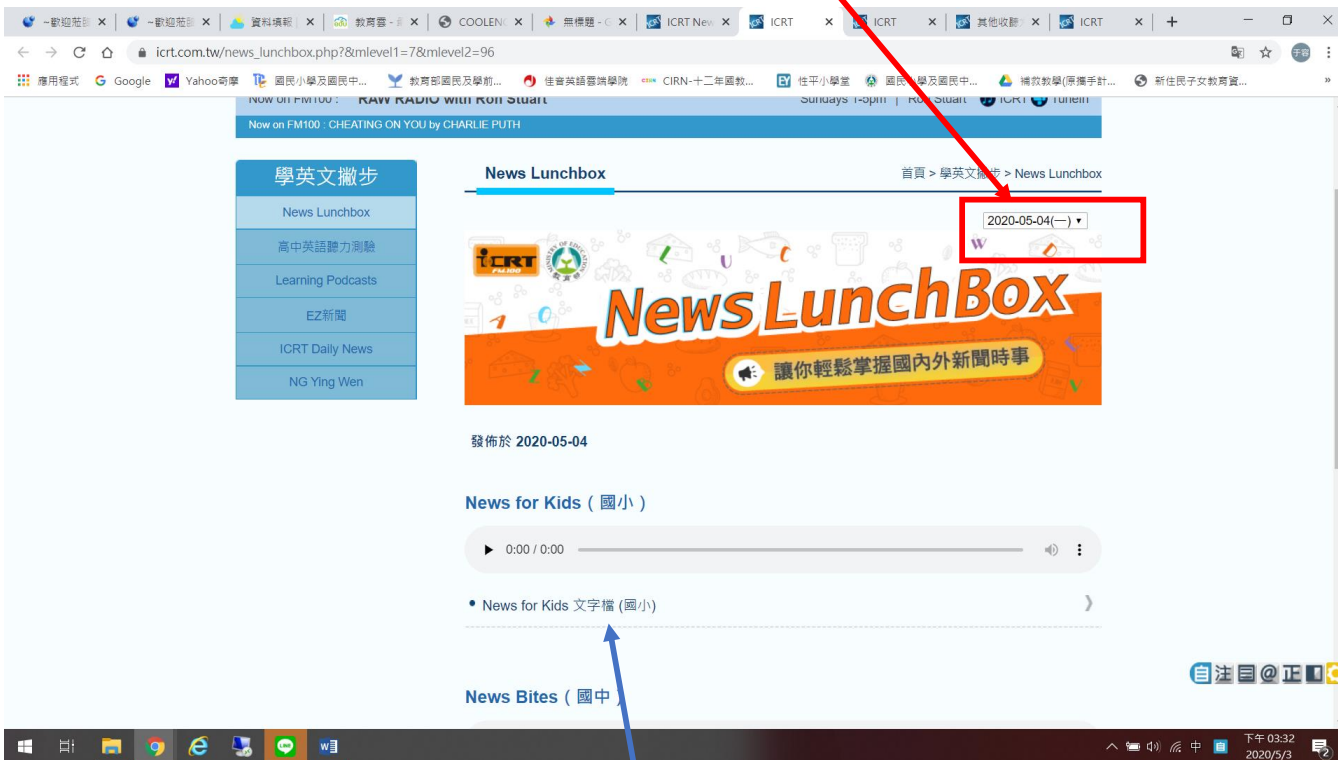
~歡迎蒞臨 × | ~歡迎蒞臨 × | 資料填報 × | 教育雲 - × | COOLENG × | 無標題 - × | ICRT New × | ICRT × | ICRT × | 其他收聽 × | ICRT × | +

icrt.com.tw/news_lunchbox.php?&mlevel1=7&mlevel2=96

應用程式 Google Yahoo奇摩 國民小學及國民中... 教育部國民及學前... 佳音英語雲端學院 CIRN-十二年國教... 性平小學堂 國民小學及國民中... 補救教學(原攜手計... 新住民子女教育資...

Now on FM100 : RAW RADIO with Ron Stuart Sundays 1-5pm | Ron Stuart ICRT TuneIn

Now on FM100 : CHEATING ON YOU by CHARLIE PUTH

學英文撇步

News Lunchbox

高中英語聽力測驗

Learning Podcasts

EZ新聞

ICRT Daily News

NG Ying Wen

News Lunchbox

首頁 > 學英文撇步 > News Lunchbox

2020-05-04(一)

ICRT FM100

News LunchBox

讓你輕鬆掌握國內外新聞時事

發佈於 2020-05-04

News for Kids（國小）

0:00 / 0:00

• News for Kids 文字檔 (國小)

News Bites（國中）

下午 03:32
2020/5/3